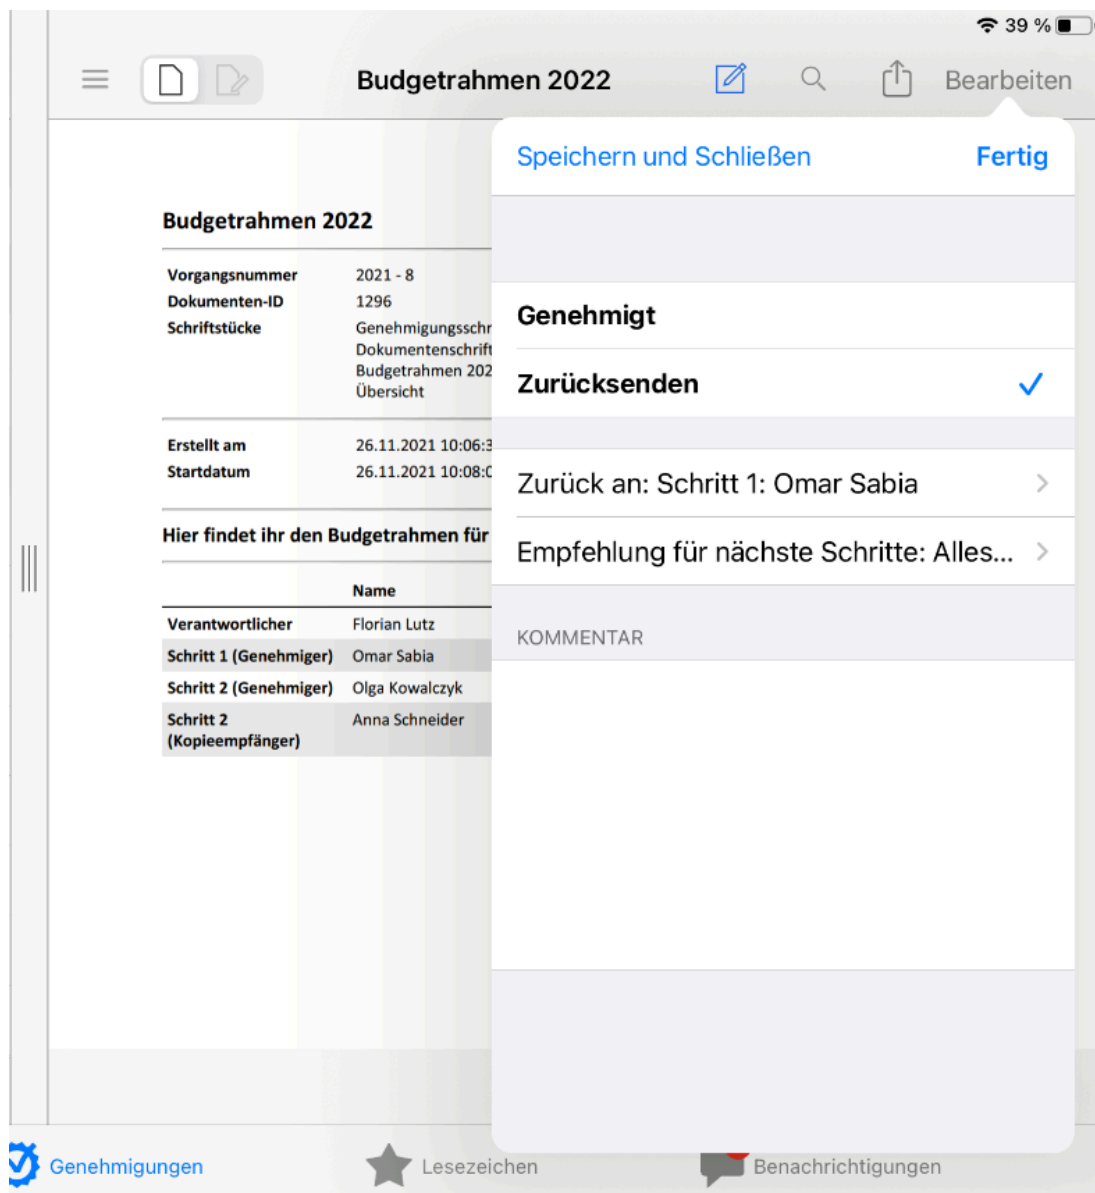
39 %

Budgetrahmen 2022

Bearbeiten

Budgetrahmen 2022

| | |
|---|---|
| Vorgangsnummer | 2021 - 8 |
| Dokumenten-ID | 1296 |
| Schriftstücke | Genehmigungsschr Dokumentenschrift Budgetrahmen 202 Übersicht |

| | |
|---|---|
| Erstellt am | 26.11.2021 10:06:3 |
| Startdatum | 26.11.2021 10:08:0 |

Hier findet ihr den Budgetrahmen für

| | Name |
|---|---|
| Verantwortlicher | Florian Lutz |
| Schritt 1 (Genehmiger) | Omar Sabia |
| Schritt 2 (Genehmiger) | Olga Kowalczyk |
| Schritt 2 (Kopieempfänger) | Anna Schneider |

Speichern und Schließen

Fertig

Genehmigt

Zurücksenden

Zurück an: Schritt 1: Omar Sabia

Empfehlung für nächste Schritte: Alles...

KOMMENTAR

Genehmigungen

Lesezeichen

Benachrichtigungen